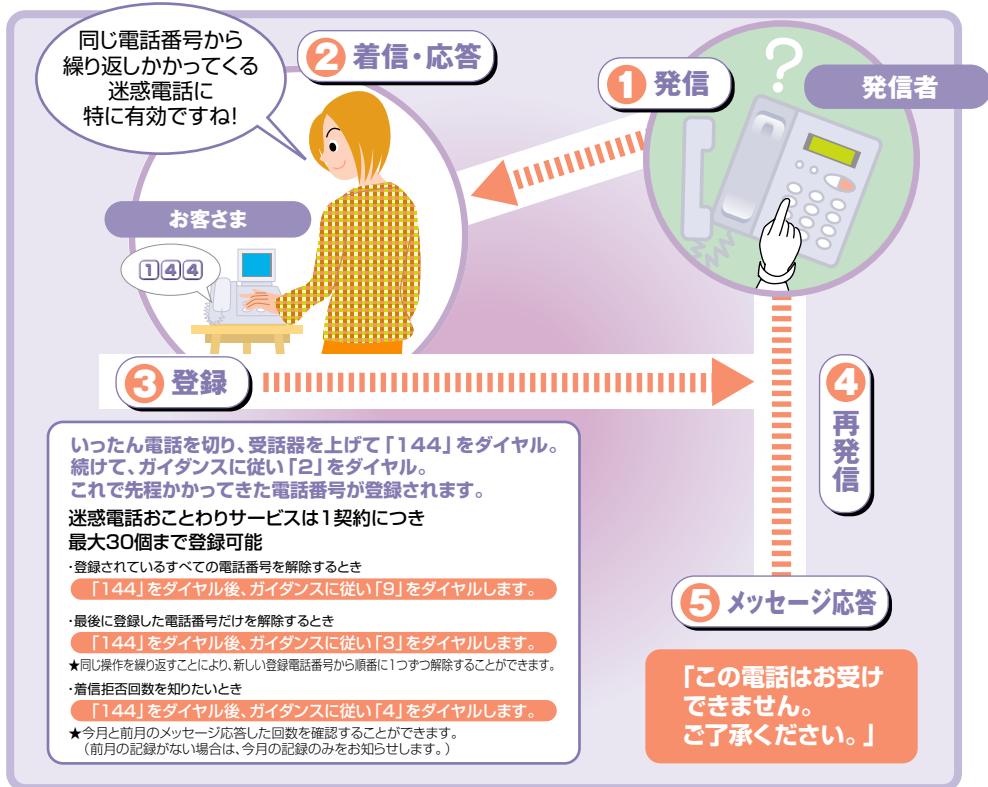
同じ電話番号から繰り返しかかってくる迷惑電話に特に有効ですね!

2 着信・応答

1 発信

発信者

お客さま

144

3 登録

4 再発信

いったん電話を切り、受話器を上げて「144」をダイヤル。続けて、ガイダンスに従い「2」をダイヤル。これで先程かかってきた電話番号が登録されます。

迷惑電話おことわりサービスは1契約につき最大30個まで登録可能

・登録されているすべての電話番号を解除するとき
「144」をダイヤル後、ガイダンスに従い「9」をダイヤルします。

・最後に登録した電話番号だけを解除するとき
「144」をダイヤル後、ガイダンスに従い「3」をダイヤルします。
★同じ操作を繰り返すことにより、新しい登録電話番号から順番に1つずつ解除することができます。

・着信拒否回数を知りたいとき
「144」をダイヤル後、ガイダンスに従い「4」をダイヤルします。
★今月と前月のメッセージ応答した回数を確認することができます。
(前月の記録がない場合は、今月の記録のみをお知らせします。)

5 メッセージ応答

「この電話はお受けできません。ご了承ください。」